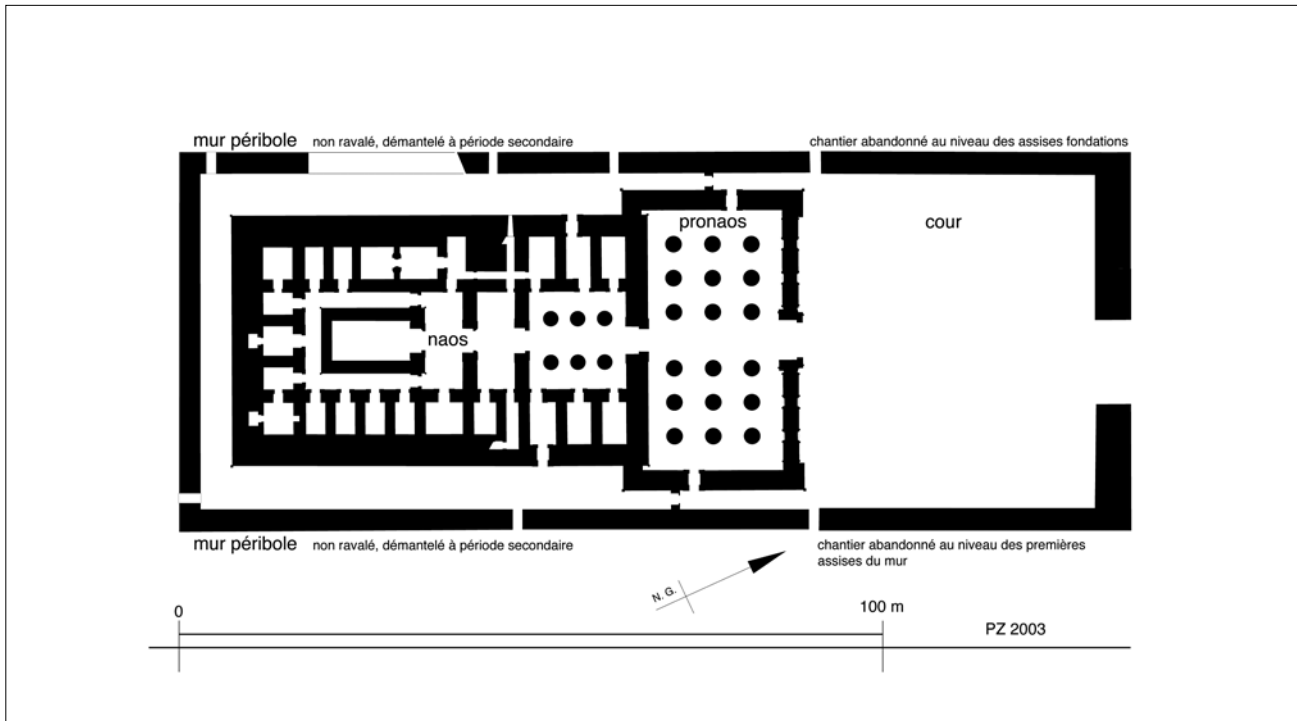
mur péribole non ravalé, démantelé à période secondaire

chantier abandonné au niveau des assises fondations

pronaos

cour

naos

mur péribole non ravalé, démantelé à période secondaire

chantier abandonné au niveau des premières assises du mur

N. G.

0

100 m

PZ 2003